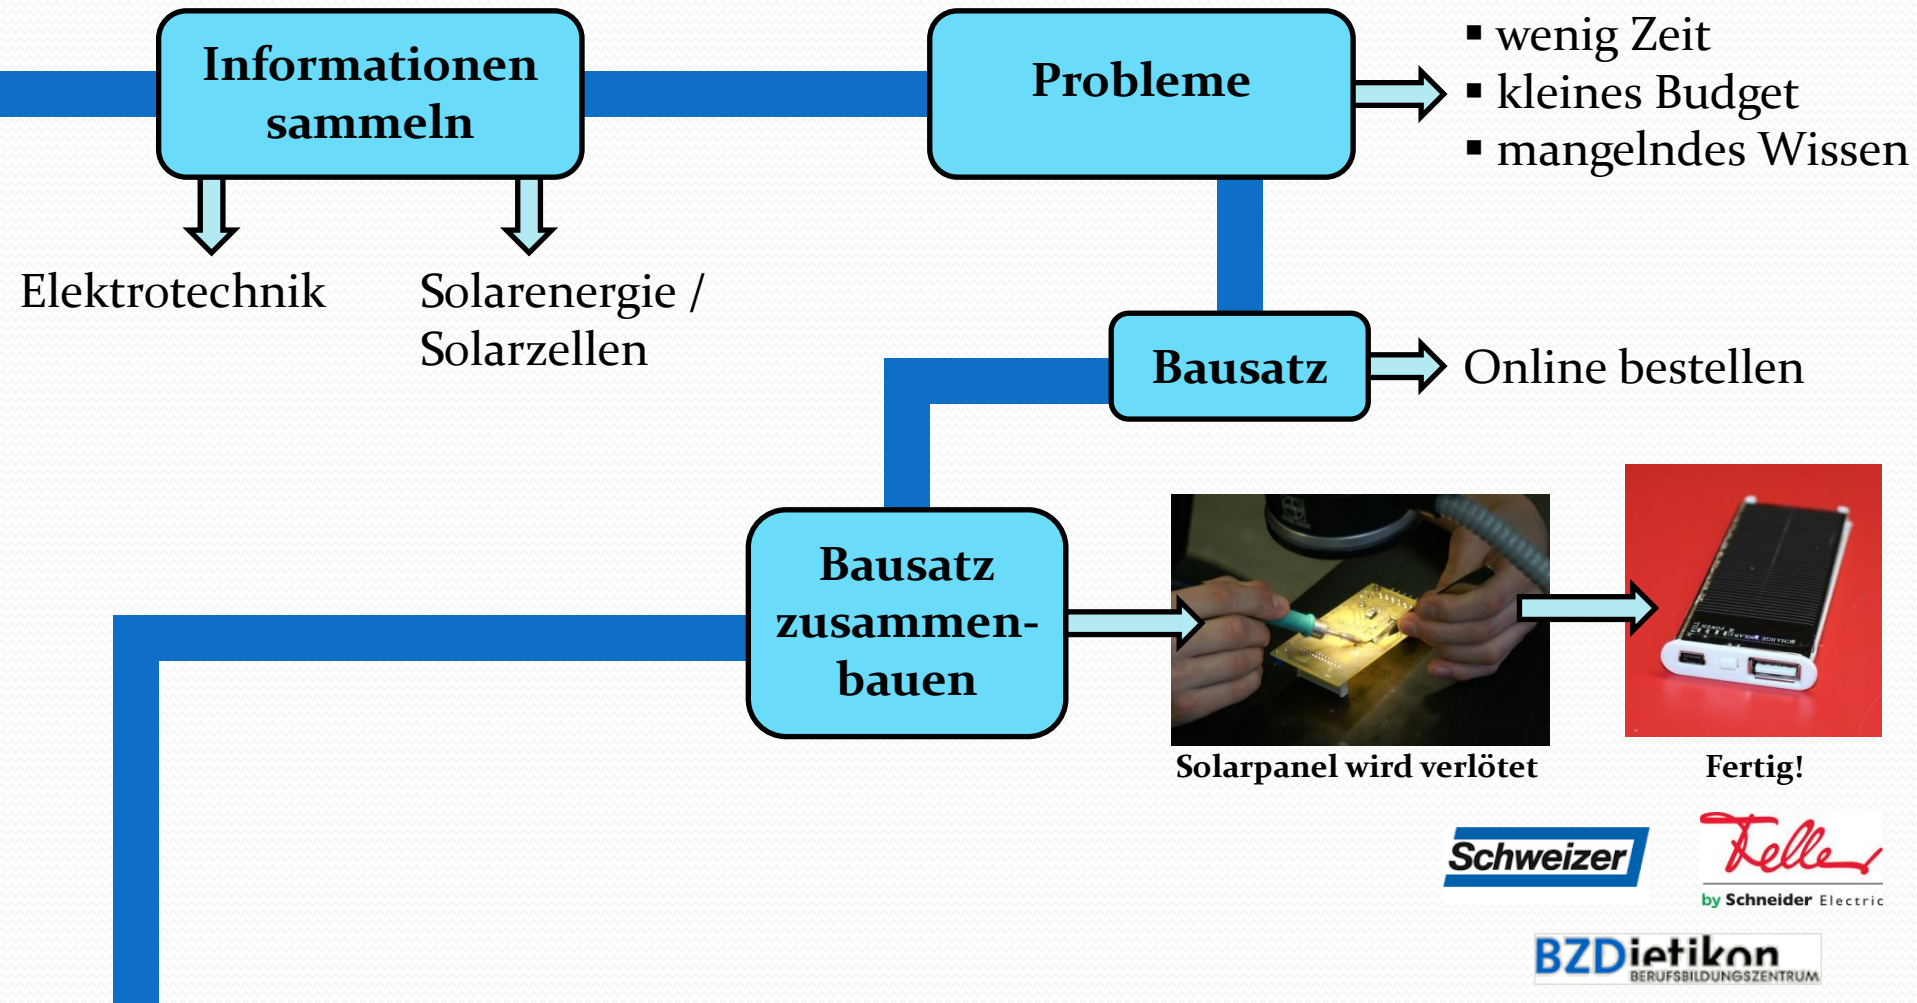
Informationen sammeln

Probleme

▪ wenig Zeit
▪ kleines Budget
▪ mangelndes Wissen

Elektrotechnik

Solarenergie / Solarzellen

Bausatz

Online bestellen

Bausatz zusammenbauen

Solarpanel wird verlötet

Fertig!

Schweizer

Feller
by Schneider Electric

BZDietikon
BERUFSBILDUNGSZENTRUM